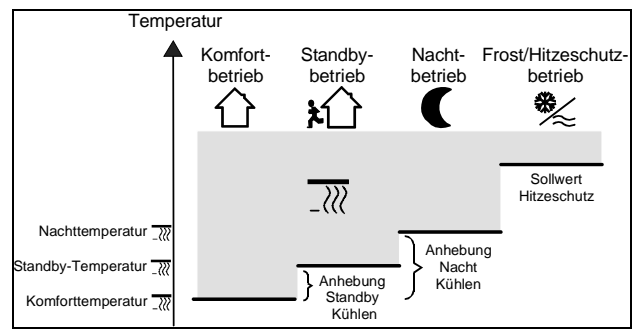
Temperatur

Komfortbetrieb

Standbybetrieb

Nachtbetrieb

Frost/Hitzeschutzbetrieb

Sollwert Hitzeschutz

Nachttemperatur

Standby-Temperatur

Komforttemperatur

Anhebung Nacht Kühlen

Anhebung Standby Kühlen